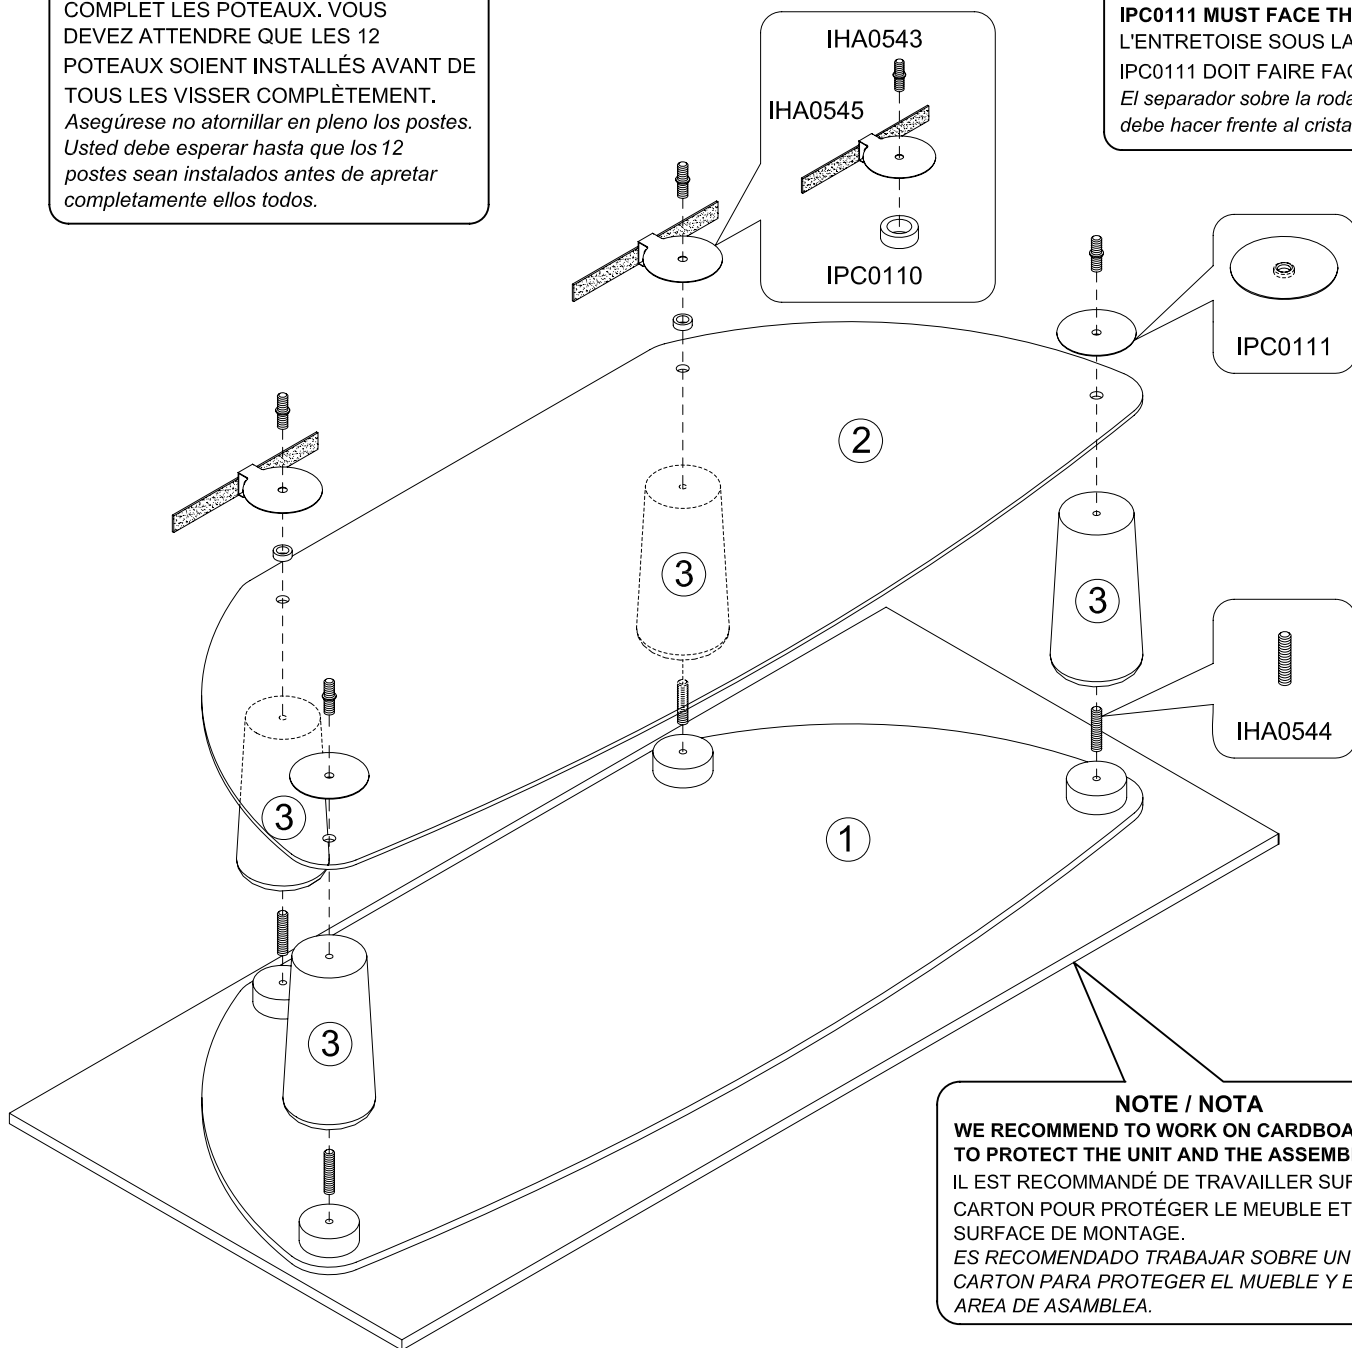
COMPLET LES POTEAUX. VOUS DEVEZ ATTENDRE QUE LES 12 POTEAUX SOIENT INSTALLÉS AVANT DE TOUS LES VISSER COMPLÈTEMENT.
Asegúrese no atornillar en pleno los postes. Usted debe esperar hasta que los 12 postes sean instalados antes de apretar completamente ellos todos.

IHA0543
IHA0545
IPC0110

IPC0111 MUST FACE TH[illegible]
L'ENTRETOISE SOUS LA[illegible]
IPC0111 DOIT FAIRE FA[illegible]
El separador sobre la roda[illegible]
debe hacer frente al crista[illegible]

IPC0111

2

3

3

3

IHA0544

1

3

NOTE / NOTA
WE RECOMMEND TO WORK ON CARDBOA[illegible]
TO PROTECT THE UNIT AND THE ASSEMB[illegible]
IL EST RECOMMANDÉ DE TRAVAILLER SUR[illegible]
CARTON POUR PROTÉGER LE MEUBLE ET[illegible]
SURFACE DE MONTAGE.
ES RECOMENDADO TRABAJAR SOBRE UN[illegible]
CARTON PARA PROTEGER EL MUEBLE Y E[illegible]
AREA DE ASAMBLEA.